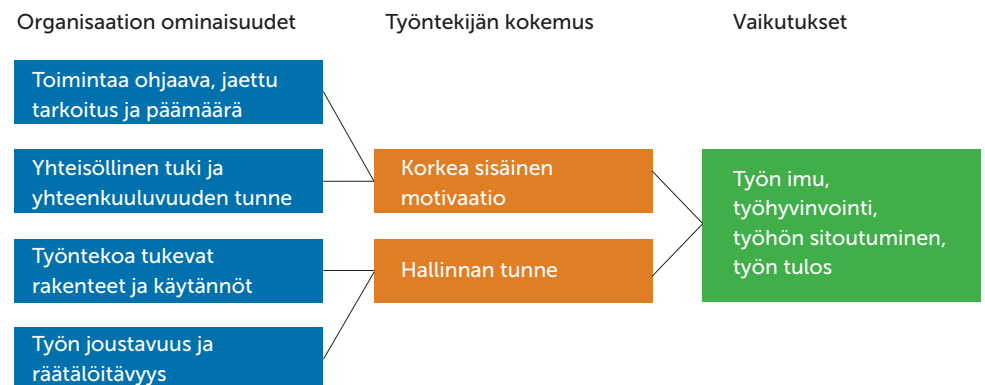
Organisaation ominaisuudet

Työntekijän kokemus

Vaikutukset

Toimintaa ohjaava, jaettu tarkoitus ja päämäärä

Yhteisöllinen tuki ja yhteenkuuluvuuden tunne

Työntekoa tukevat rakenteet ja käytännöt

Työn joustavuus ja räätälöitävyys

Korkea sisäinen motivaatio

Hallinnan tunne

Työn imu, työhyvinvointi, työhön sitoutuminen, työn tulos